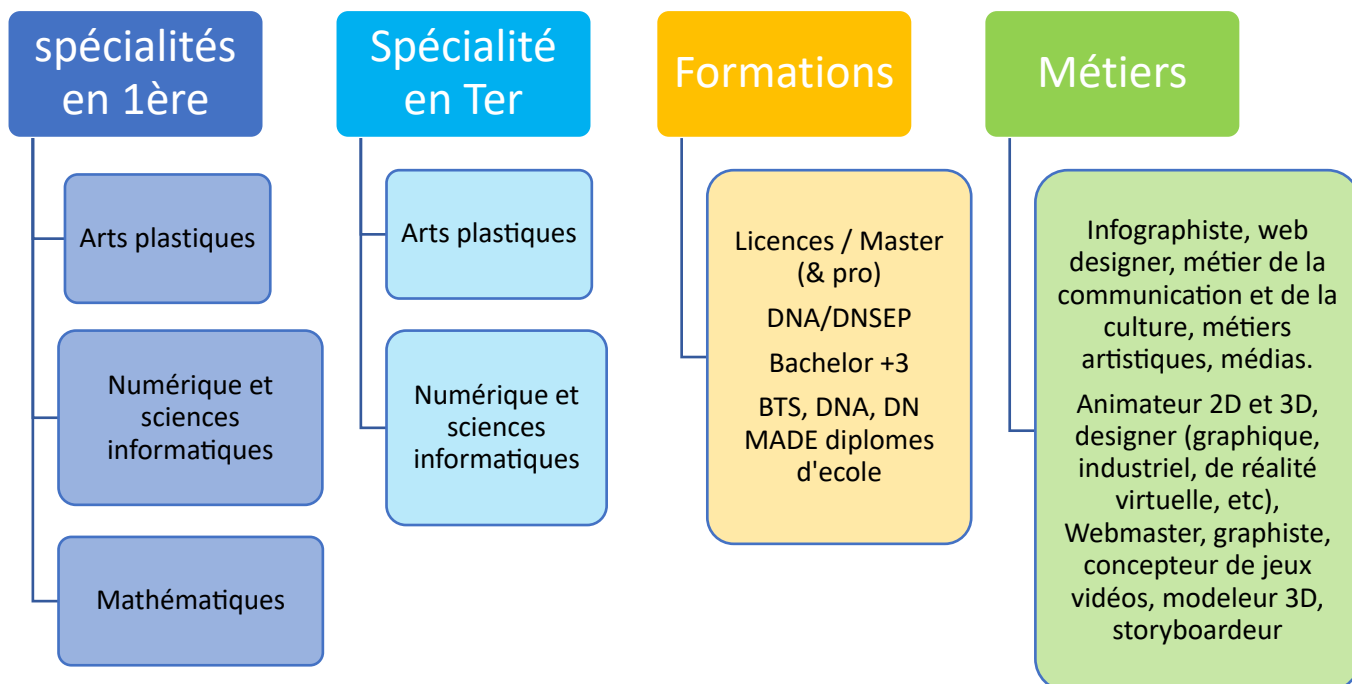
spécialités en 1ère

Arts plastiques

Numérique et sciences informatiques

Mathématiques

Spécialité en Ter

Arts plastiques

Numérique et sciences informatiques

Formations

Licences / Master (& pro)

DNA/DNSEP

Bachelor +3

BTS, DNA, DN MADE diplomes d'ecole

Métiers

Infographiste, web designer, métier de la communication et de la culture, métiers artistiques, médias.

Animateur 2D et 3D, designer (graphique, industriel, de réalité virtuelle, etc), Webmaster, graphiste, concepteur de jeux vidéos, modeleur 3D, storyboardeur